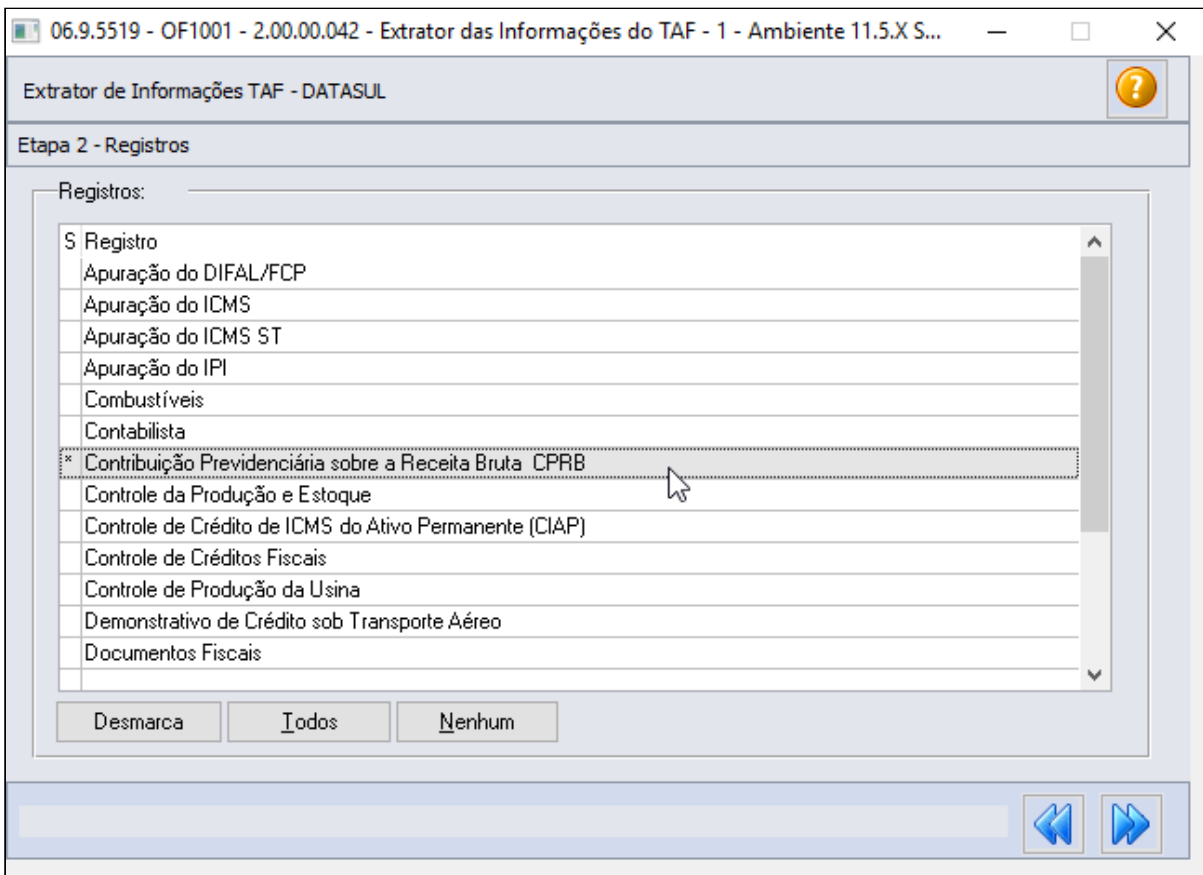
06.9.5519 - OF1001 - 2.00.00.042 - Extrator das Informações do TAF - 1 - Ambiente 11.5.X S...

Extrator de Informações TAF - DATASUL

?

Etapa 2 - Registros

Registros:

| S | Registro |
|---|---|
| | Apuração do DIFAL/FCP |
| | Apuração do ICMS |
| | Apuração do ICMS ST |
| | Apuração do IPI |
| | Combustíveis |
| | Contabilista |
| * | Contribuição Previdenciária sobre a Receita Bruta CPRB |
| | Controle da Produção e Estoque |
| | Controle de Crédito de ICMS do Ativo Permanente (CIAP) |
| | Controle de Créditos Fiscais |
| | Controle de Produção da Usina |
| | Demonstrativo de Crédito sob Transporte Aéreo |
| | Documentos Fiscais |

Desmarca Todos Nenhum